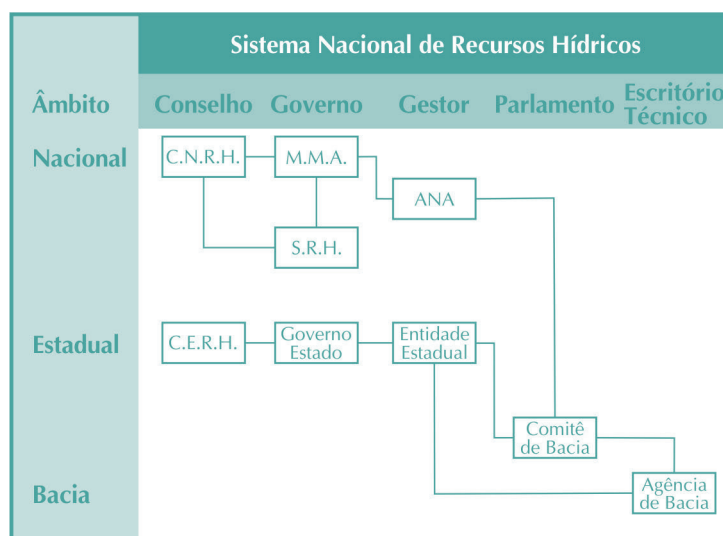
Sistema Nacional de Recursos Hídricos

Âmbito
Conselho
Governo
Gestor
Parlamento
Escritório Técnico

Nacional
C.N.R.H.
M.M.A.
ANA
S.R.H.

Estadual
C.E.R.H.
Governo Estado
Entidade Estadual

Comitê de Bacia

Bacia
Agência de Bacia